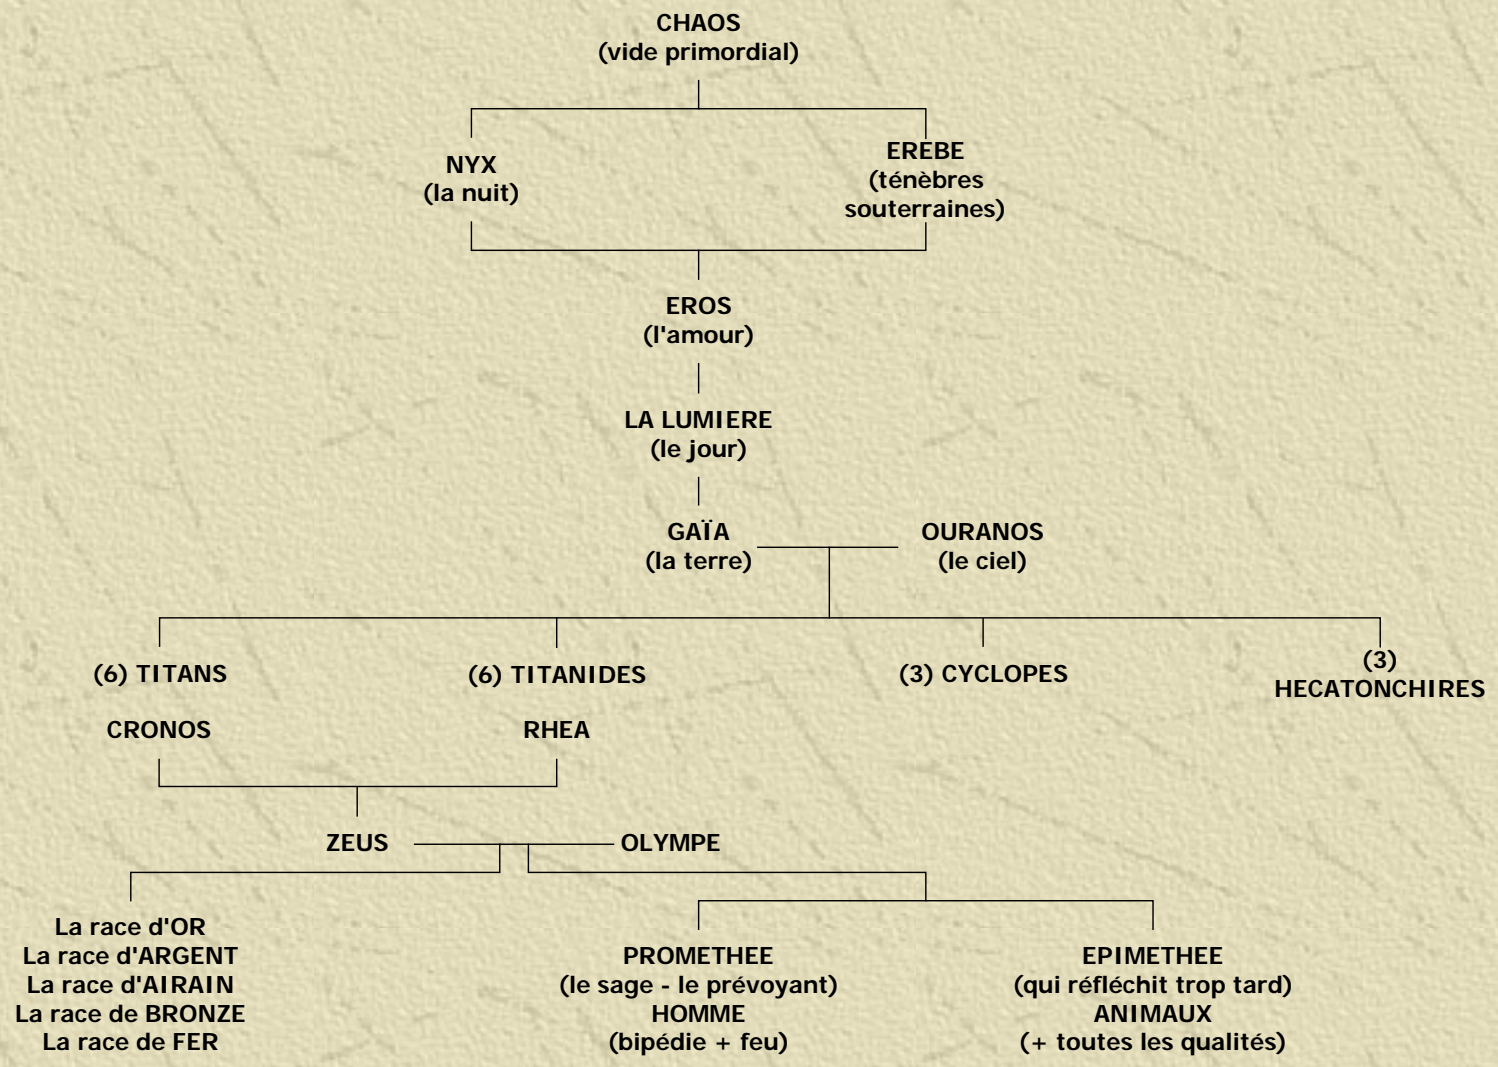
CHAOS
(vide primordial)

NYX
(la nuit)

EREBE
(ténèbres souterraines)

EROS
(l'amour)

LA LUMIERE
(le jour)

GAÏA
(la terre)

OURANOS
(le ciel)

(6) TITANS

(6) TITANIDES

(3) CYCLOPES

(3)
HECATONCHIRES

CRONOS

RHEA

ZEUS

OLYMPE

La race d'OR
La race d'ARGENT
La race d'AIRAIN
La race de BRONZE
La race de FER

PROMETHEE
(le sage - le prévoyant)
HOMME
(bipédie + feu)

EPIMETHEE
(qui réfléchit trop tard)
ANIMAUX
(+ toutes les qualités)